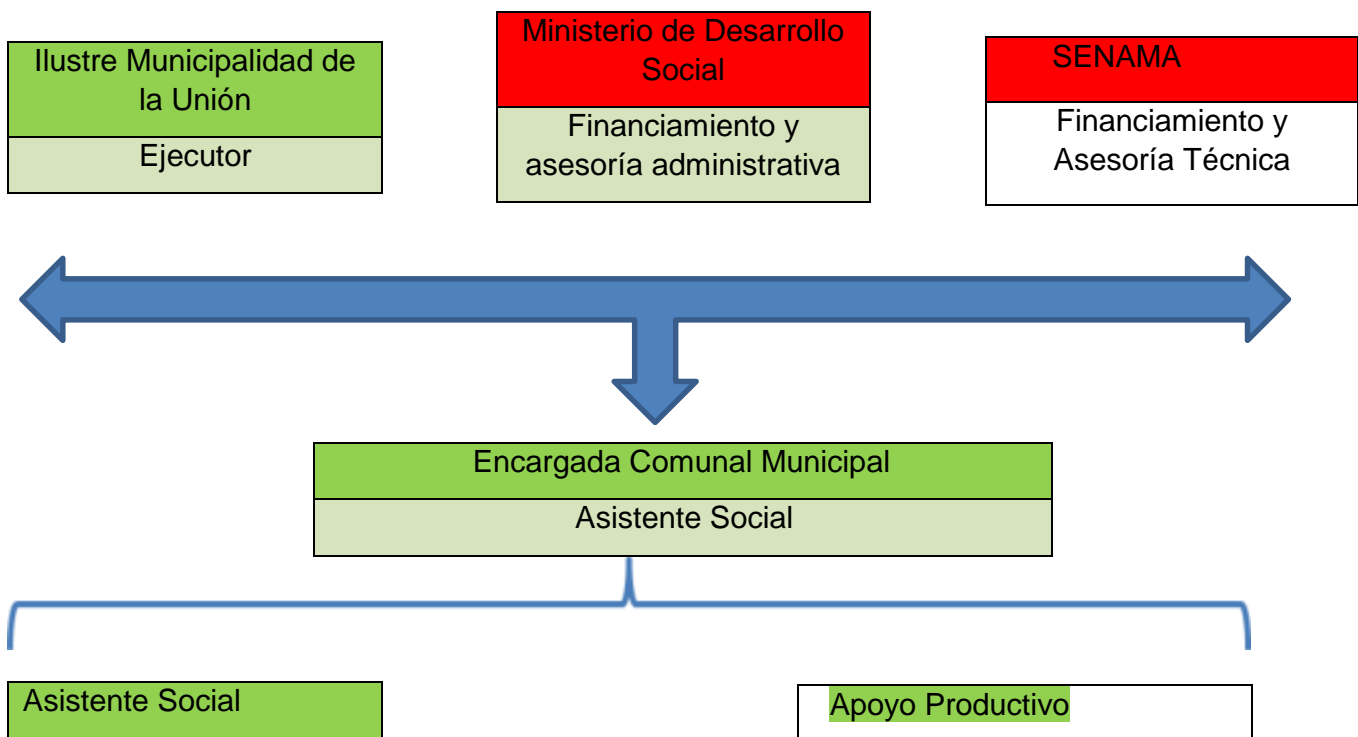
Ilustre Municipalidad de la Unión

Ejecutor

Ministerio de Desarrollo Social

Financiamiento y asesoría administrativa

SENAMA

Financiamiento y Asesoría Técnica

Encargada Comunal Municipal

Asistente Social

Asistente Social

Apoyo Productivo